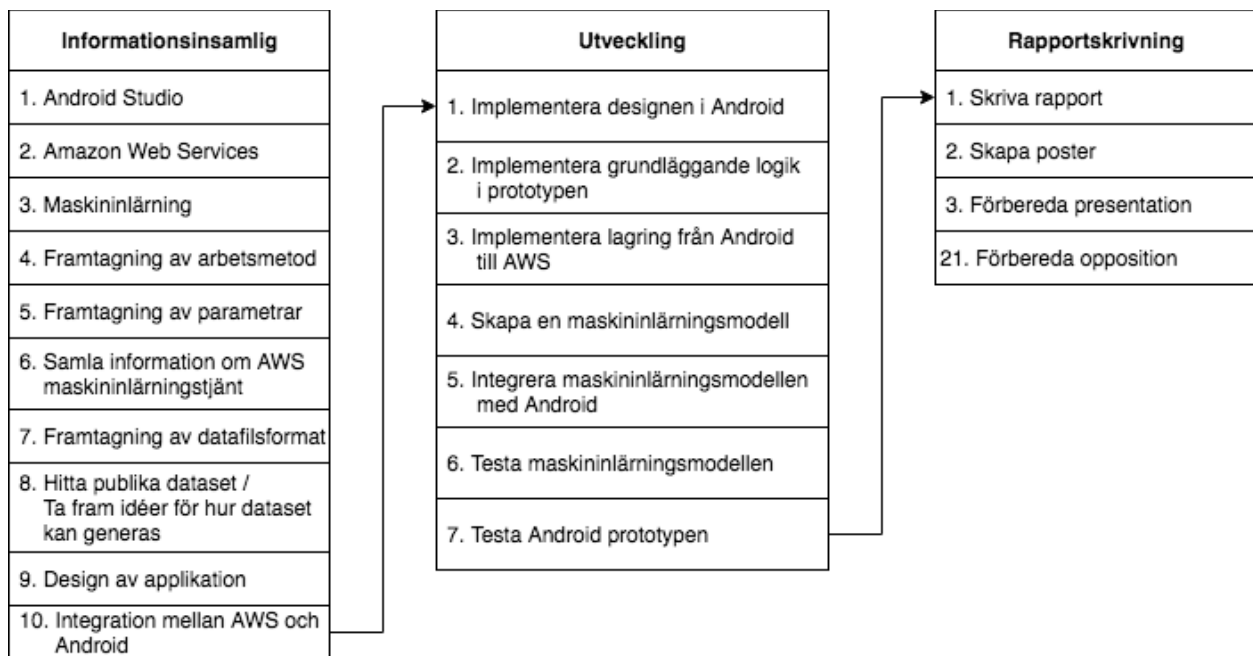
Informationsinsamlig

1. Android Studio

2. Amazon Web Services

3. Maskininlärning

4. Framtagning av arbetsmetod

5. Framtagning av parametrar

6. Samla information om AWS maskininlärningstjänt

7. Framtagning av datafilsformat

8. Hitta publika dataset / Ta fram idéer för hur dataset kan generas

9. Design av applikation

10. Integration mellan AWS och Android

Utveckling

1. Implementera designen i Android

2. Implementera grundläggande logik i prototypen

3. Implementera lagring från Android till AWS

4. Skapa en maskininlärningsmodell

5. Integrera maskininlärningsmodellen med Android

6. Testa maskininlärningsmodellen

7. Testa Android prototypen

Rapportskrivning

1. Skriva rapport

2. Skapa poster

3. Förbereda presentation

21. Förbereda opposition